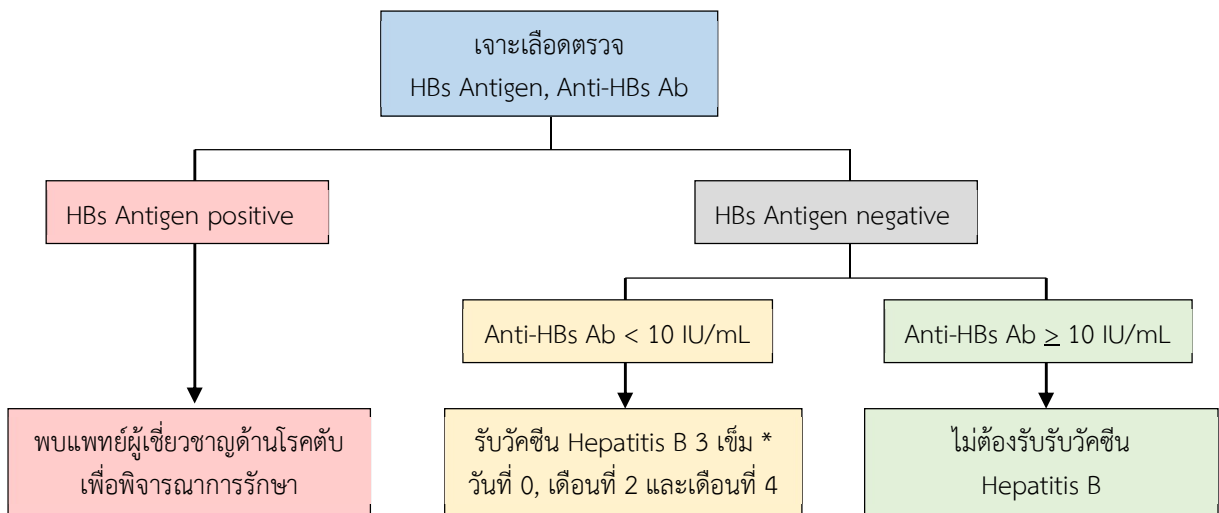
เจาะเลือดตรวจ
HBs Antigen, Anti-HBs Ab

HBs Antigen positive

HBs Antigen negative

Anti-HBs Ab < 10 IU/mL

Anti-HBs Ab $\geq$ 10 IU/mL

พบแพทย์ผู้เชี่ยวชาญด้านโรคตับ
เพื่อพิจารณาการรักษา

รับวัคซีน Hepatitis B 3 เข็ม *
วันที่ 0, เดือนที่ 2 และเดือนที่ 4

ไม่ต้องรับรับวัคซีน
Hepatitis B